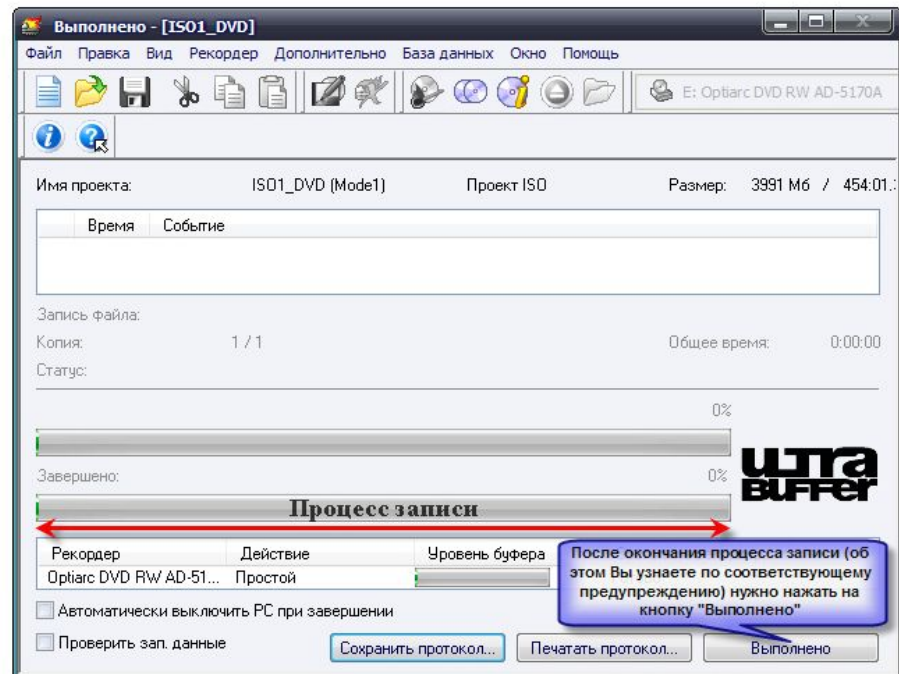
Выполнено - [ISO1_DVD]

Файл Правка Вид Рекордер Дополнительно База данных Окно Помощь

E: Optiarc DVD RW AD-5170A

Имя проекта: ISO1_DVD (Mode1) Проект ISO Размер: 3991 Мб / 454:01.

| Время | Событие |
|---|---|

Запись файла:
Копия: 1 / 1 Общее время: 0:00:00
Статус:

0%

Завершено: 0%

ULTRA BUFFER

Процесс записи

| Рекордер | Действие | Уровень буфера |
|---|---|---|
| Optiarc DVD RW AD-51... | Простой | |

После окончания процесса записи (об этом Вы узнаете по соответствующему предупреждению) нужно нажать на кнопку "Выполнено"

Автоматически выключить PC при завершении

Проверить зап. данные

Сохранить протокол... Печатать протокол... Выполнено